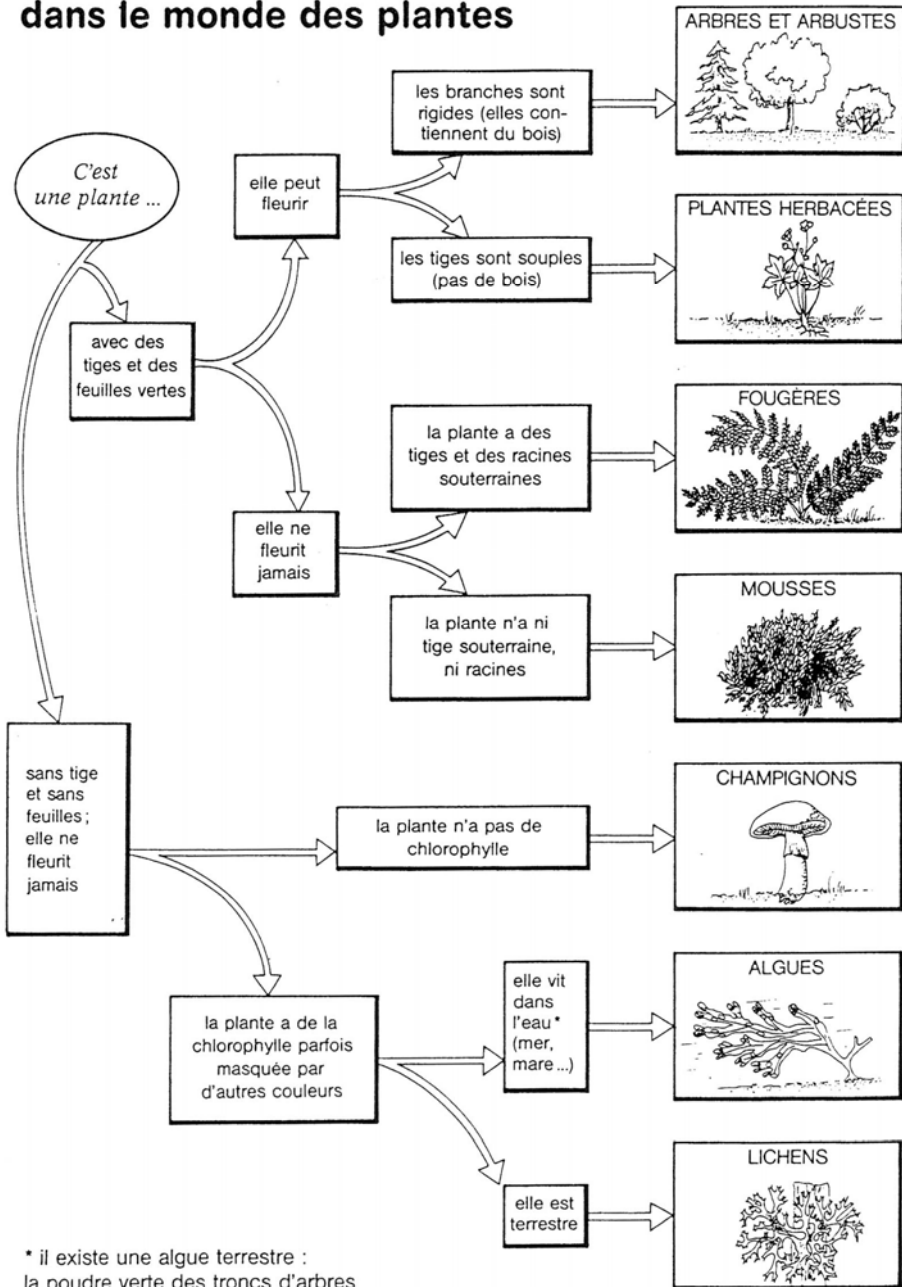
dans le monde des plantes

C'est une plante ...

avec des tiges et des feuilles vertes

elle peut fleurir

les branches sont rigides (elles contiennent du bois)

ARBRES ET ARBUSTES

les tiges sont souples (pas de bois)

PLANTES HERBACÉES

elle ne fleurit jamais

la plante a des tiges et des racines souterraines

FOUGÈRES

la plante n'a ni tige souterraine, ni racines

MOUSSES

sans tige et sans feuilles; elle ne fleurit jamais

la plante n'a pas de chlorophylle

CHAMPIGNONS

la plante a de la chlorophylle parfois masquée par d'autres couleurs

elle vit dans l'eau* (mer, mare...)

ALGUES

elle est terrestre

LICHENS

* il existe une algue terrestre : la poudre verte des troncs d'arbres